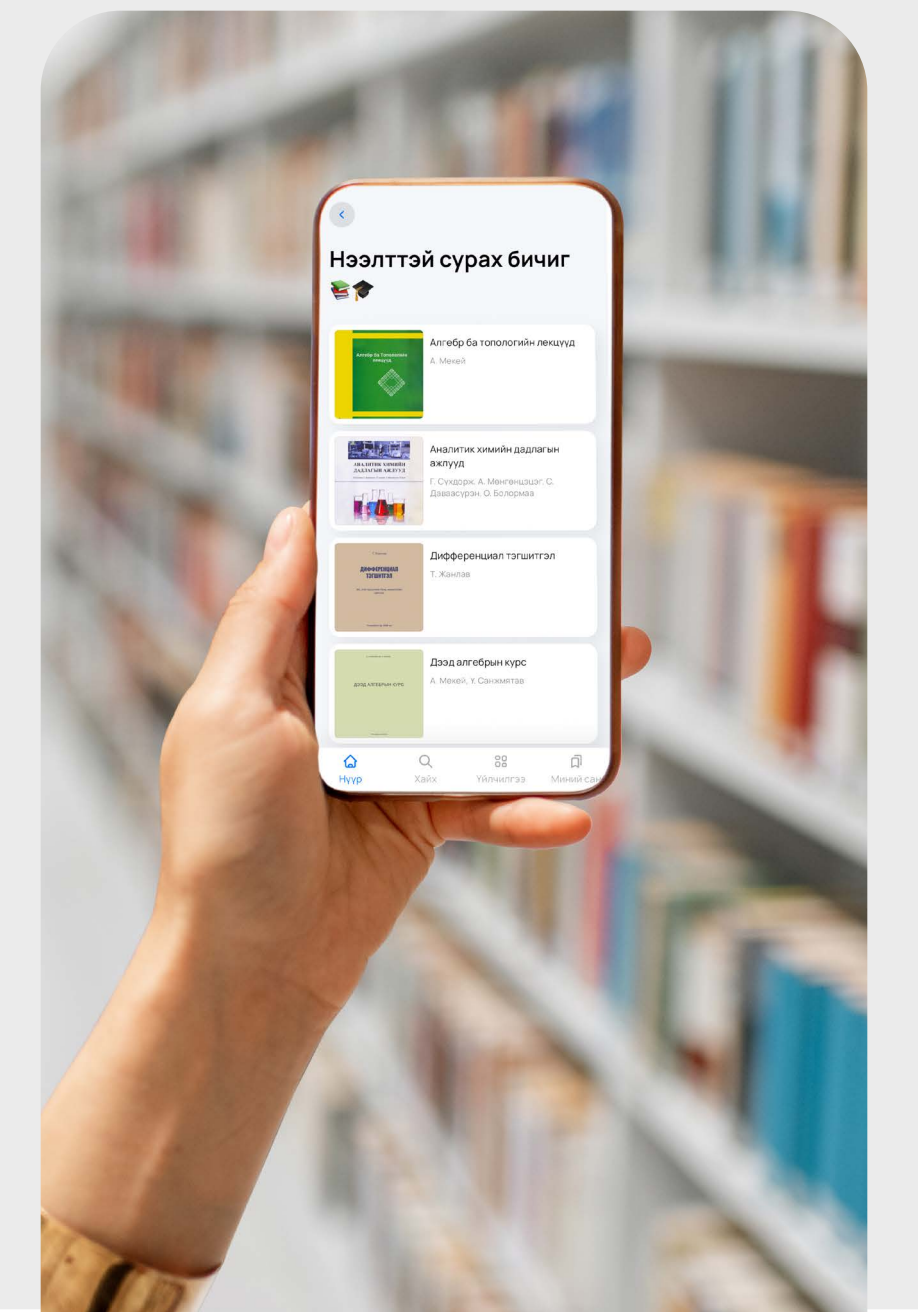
Нээлттэй сурах бичиг 📚🎓

Алгебр ба топологийн лекцүүд

Алгебр ба топологийн лекцүүд
А. Мекей

АНАЛИТИК ХИМИЙН ДАДЛАГЫН АЖЛУУД

Аналитик химийн дадлагын ажлууд
Г. Сүхдорж, А. Мөнгөнцэцэг, С. Даваасүрэн, О. Болормаа

ДИФФЕРЕНЦИАЛ ТЭГШИТГЭЛ

Дифференциал тэгшитгэл
Т. Жанлав

ДЭЭД АЛГЕБРЫН КУРС

Дээд алгебрын курс
А. Мекей, Ү. Санжмятав

Нүүр
Хайх
Үйлчилгээ
Миний сан